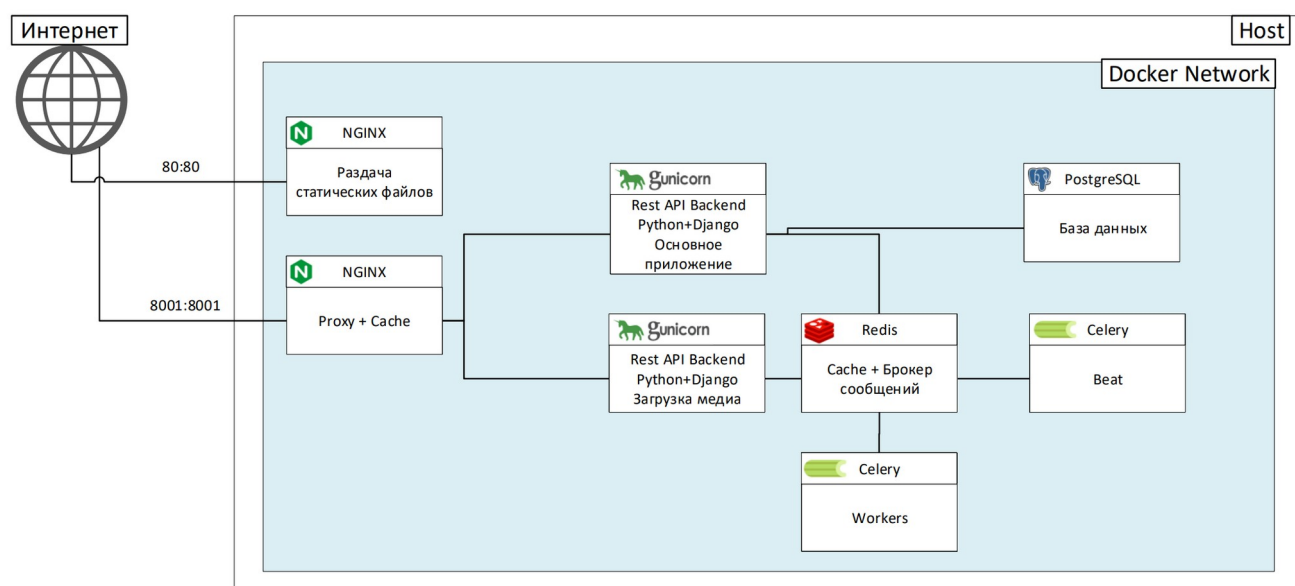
Интернет

Host

Docker Network

NGINX

Раздача статических файлов

80:80

gunicorn

Rest API Backend Python+Django Основное приложение

PostgreSQL

База данных

NGINX

Proxy + Cache

8001:8001

gunicorn

Rest API Backend Python+Django Загрузка медиа

Redis

Cache + Брокер сообщений

Celery

Beat

Celery

Workers